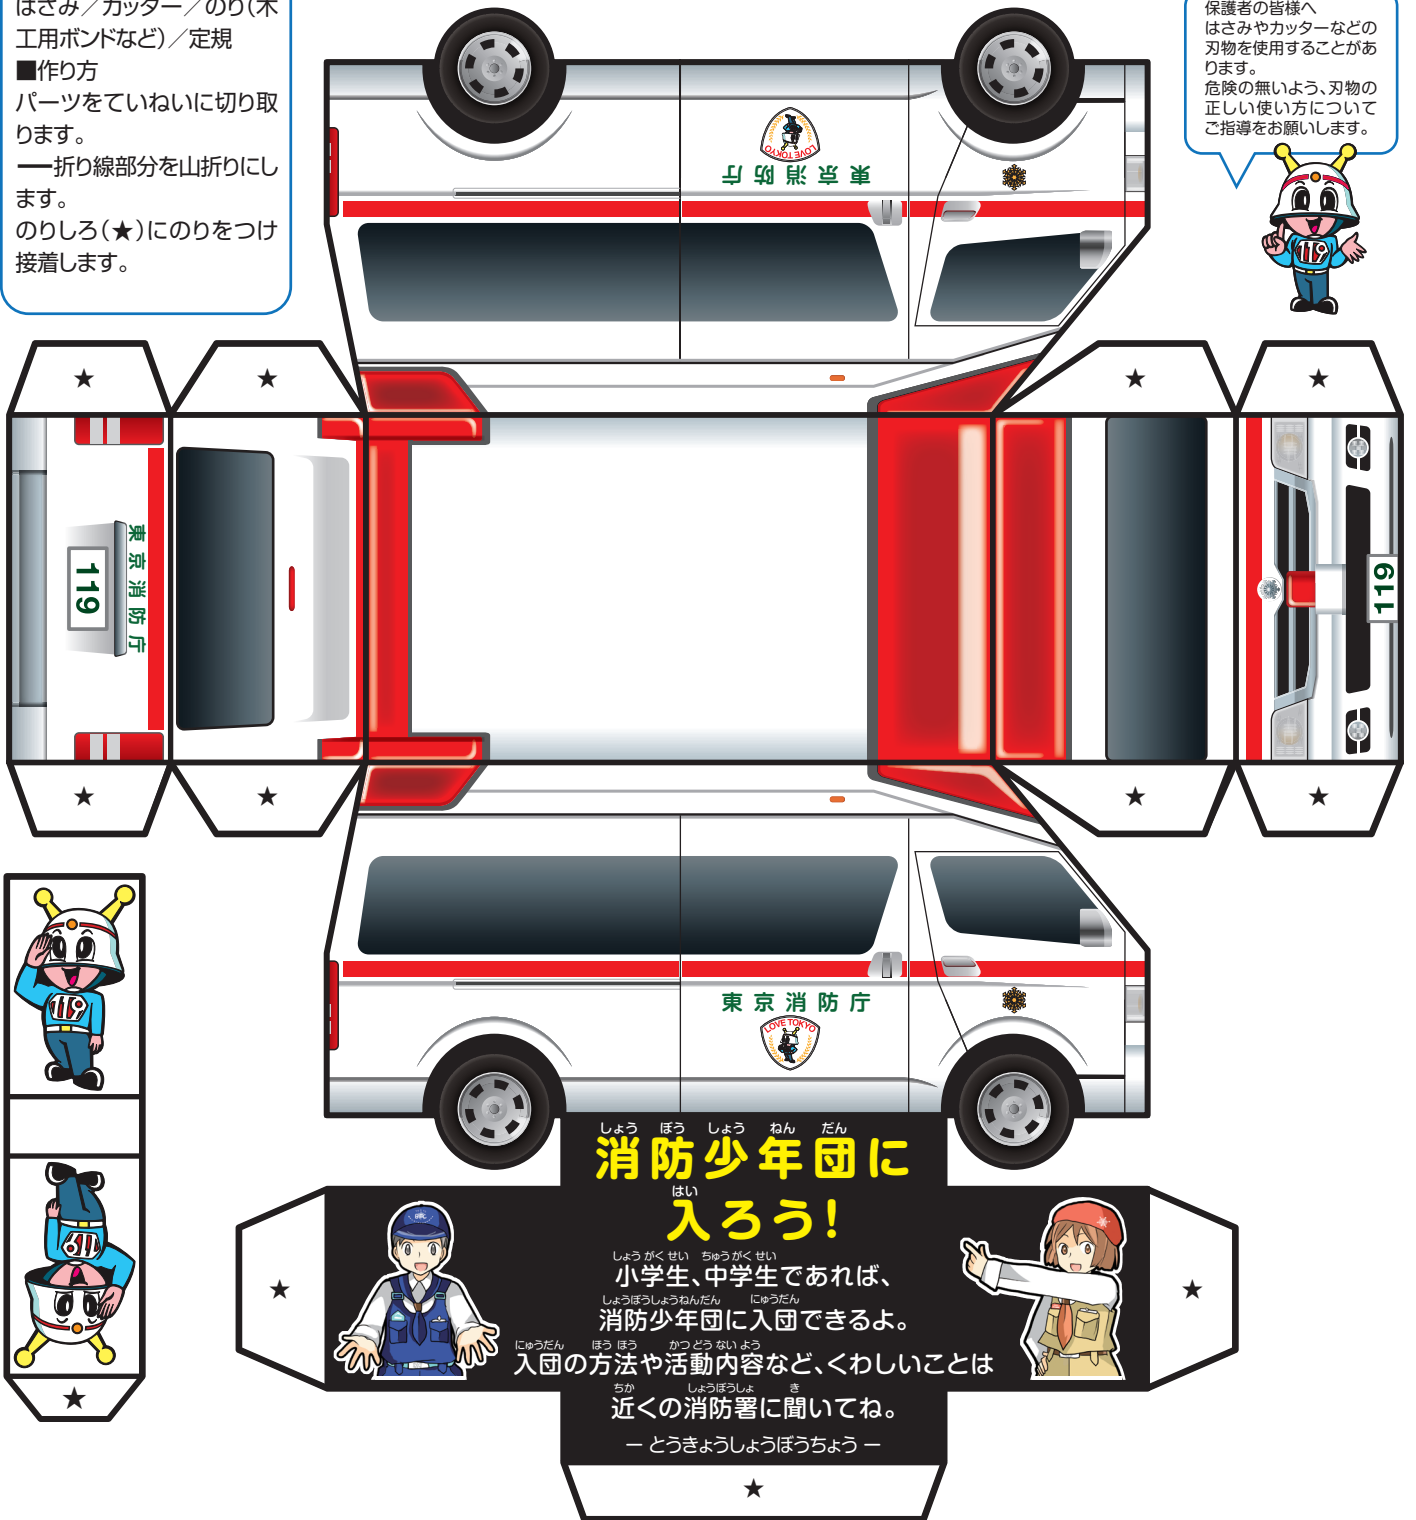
はさみ／カッター／のり(木工用ボンドなど)／定規
■作り方
パーツをていねいに切り取ります。
━折り線部分を山折りにします。
のりしろ(★)にのりをつけ接着します。

保護者の皆様へ
はさみやカッターなどの刃物を使用することがあります。
危険の無いよう、刃物の正しい使い方についてご指導をお願いします。

東京消防庁
LOVE TOKYO

★ ★ ★ ★

119
東京消防庁

119

★ ★ ★ ★

東京消防庁
LOVE TOKYO

★

消防少年団に入ろう！

小学生、中学生であれば、
消防少年団に入団できるよ。
入団の方法や活動内容など、くわしいことは
近くの消防署に聞いてね。
ー とうきょうしょうぼうちょう ー

★ ★ ★